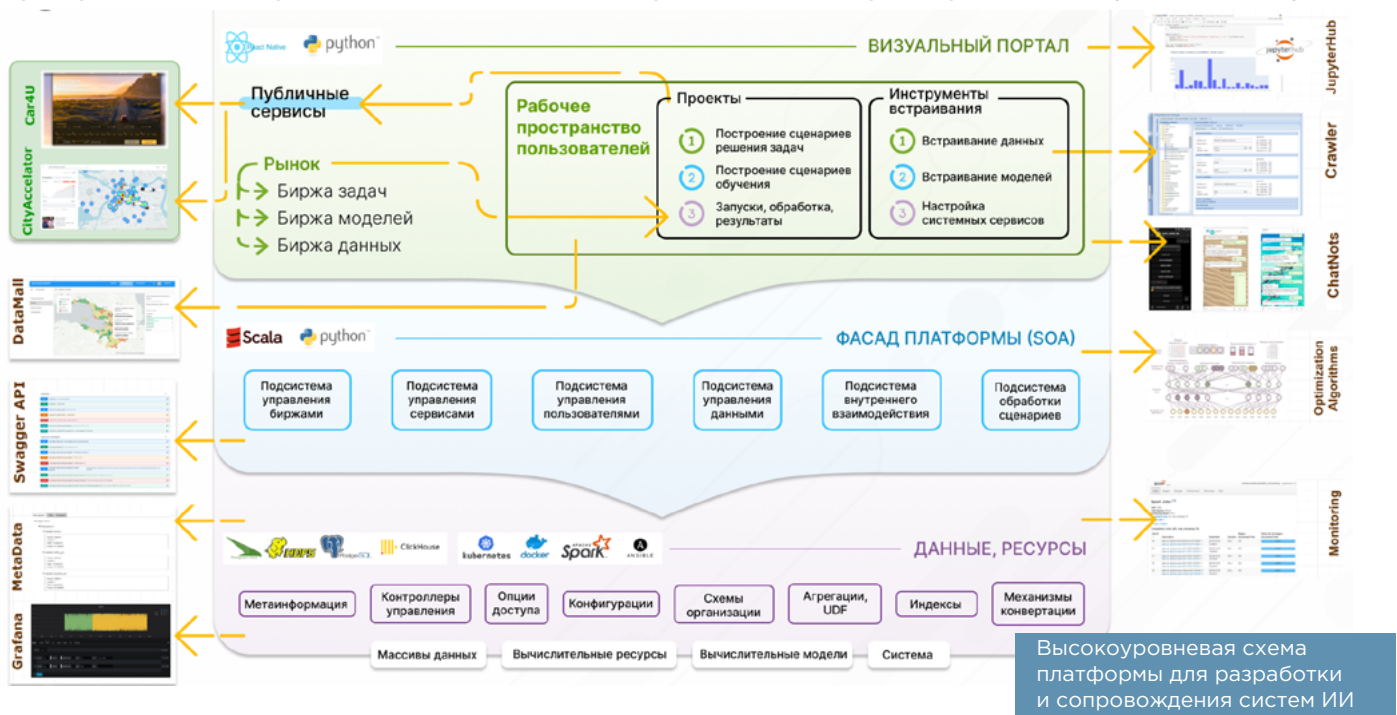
React Native python

ВИЗУАЛЬНЫЙ ПОРТАЛ

JupyterHub

jupyterhub

Car4U

CityAccelator

Публичные сервисы

Рынок
Биржа задач
Биржа моделей
Биржа данных

Рабочее пространство пользователей

Проекты
1 Построение сценариев решения задач
2 Построение сценариев обучения
3 Запуски, обработка, результаты

Инструменты встраивания
1 Встраивание данных
2 Встраивание моделей
3 Настройка системных сервисов

Crawler

ChatNots

DataMall

Scala python

ФАСАД ПЛАТФОРМЫ (SOA)

Optimization Algorithms

Подсистема управления биржами

Подсистема управления сервисами

Подсистема управления пользователями

Подсистема управления данными

Подсистема внутреннего взаимодействия

Подсистема обработки сценариев

Swagger API

Monitoring

MetaData

HDFS PostgreSQL ClickHouse kubernetes docker Spark ANSIBLE

ДАННЫЕ, РЕСУРСЫ

Метаинформация

Контроллеры управления

Опции доступа

Конфигурации

Схемы организации

Агрегации, UDF

Индексы

Механизмы конвертации

Grafana

Массивы данных

Вычислительные ресурсы

Вычислительные модели

Система

Высокоуровневая схема платформы для разработки и сопровождения систем ИИ